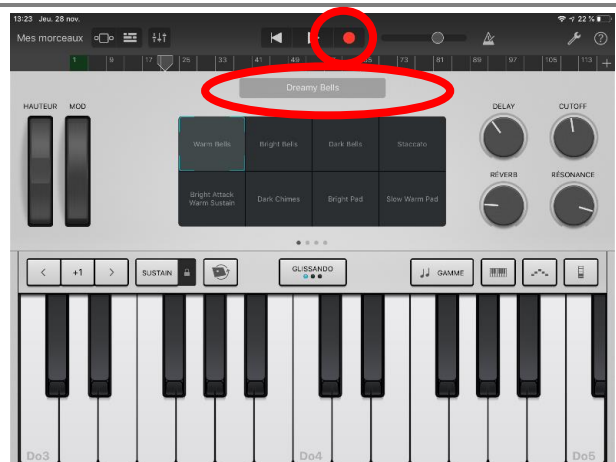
13:23 Jeu. 28 nov.

22 %

Mes morceaux

1 9 17 25 33 41 49 65 73 81 89 97 105 113

Dreamy Bells

HAUTEUR MOD

| Warm Bells | Bright Bells | Dark Bells | Staccato |
|---|---|---|---|
| Bright Attack Warm Sustain | Dark Chimes | Bright Pad | Slow Warm Pad |

DELAY CUTOFF

RÉVERB RÉSONANCE

< +1 > SUSTAIN GLISSANDO GAMME

Do3 Do4 Do5